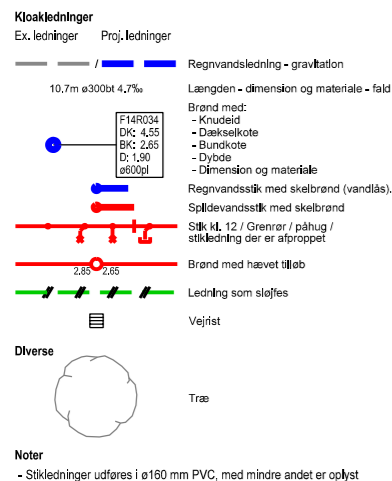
Kloakledninger

Ex. ledninger Proj. ledninger

/ Regnvandsledning - gravitation

10.7m ø300bt 4.7‰ Længden - dimension og materiale - fald

F14R034
DK: 4.55
BK: 2.65
D: 1.90
ø600pl

Brønd med:
- Knudeid
- Dækselkote
- Bundkote
- Dybde
- Dimension og materiale

Regnvandsstik med skelbrønd (vandlås).

Spildevandsstik med skelbrønd

Stik kl. 12 / Grenrør / påhug / stikledning der er afproppet

2.85 2.65 Brønd med hævet tilløb

Ledning som sløjfes

Vejrist

Diverse

Træ

Noter

- Stikledninger udføres i ø160 mm PVC, med mindre andet er oplyst